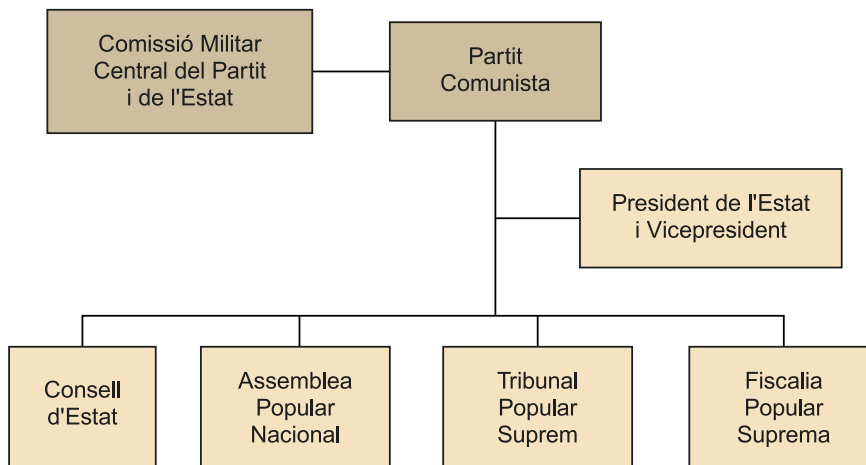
Comissió Militar Central del Partit i de l'Estat

Partit Comunista

President de l'Estat i Vicepresident

Consell d'Estat

Assemblea Popular Nacional

Tribunal Popular Suprem

Fiscalia Popular Suprema